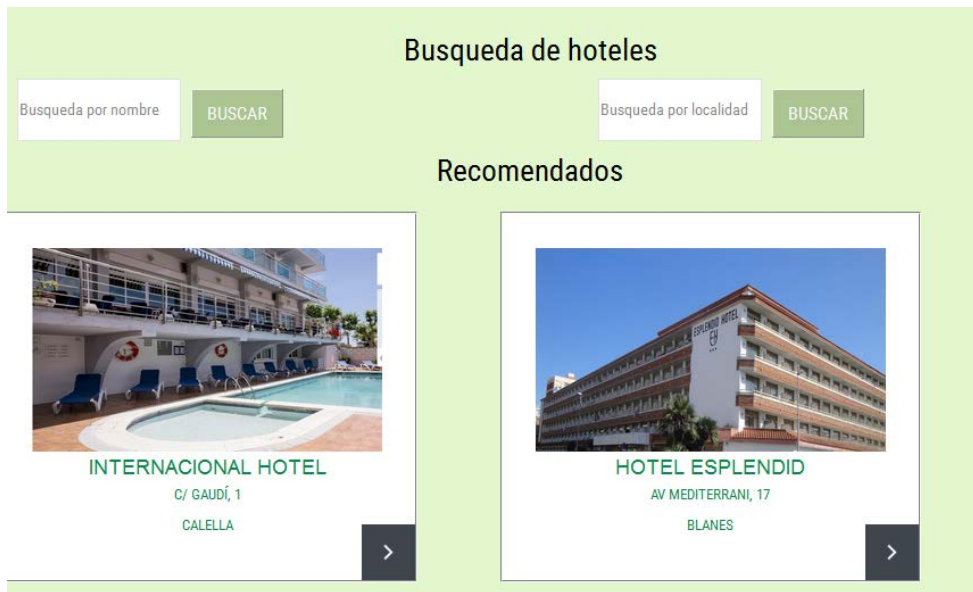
Busqueda de hoteles

Busqueda por nombre

BUSCAR

Busqueda por localidad

BUSCAR

Recomendados

INTERNACIONAL HOTEL

C/ GAUDÍ, 1

CALELLA

›

ESPLENDID HOTEL

HOTEL ESPLENDID

AV MEDITERRANI, 17

BLANES

›